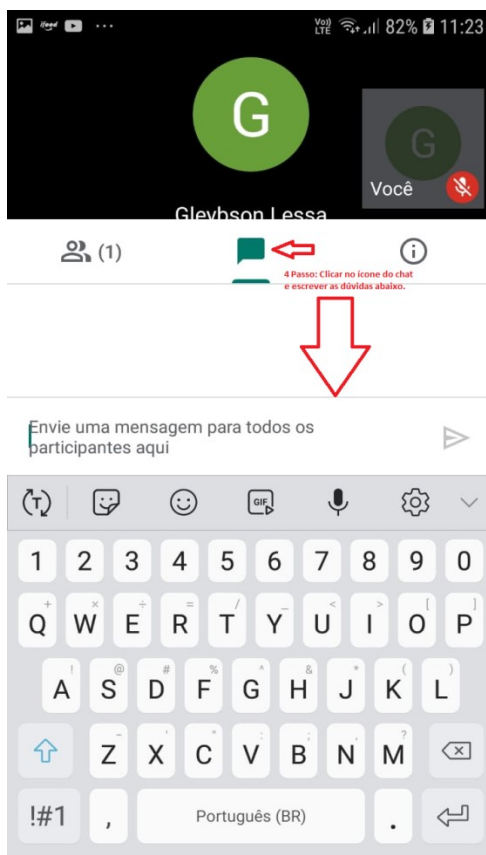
Vo) LTE 82% 11:23

G

G

Você

Gleybson Lessa

(1)

4 Passo: Clicar no ícone do chat e escrever as dúvidas abaixo.

Envie uma mensagem para todos os participantes aqui

GIF

1 2 3 4 5 6 7 8 9 0

Q W E R T Y U I O P

A S D F G H J K L

Z X C V B N M

!#1 , Português (BR) .